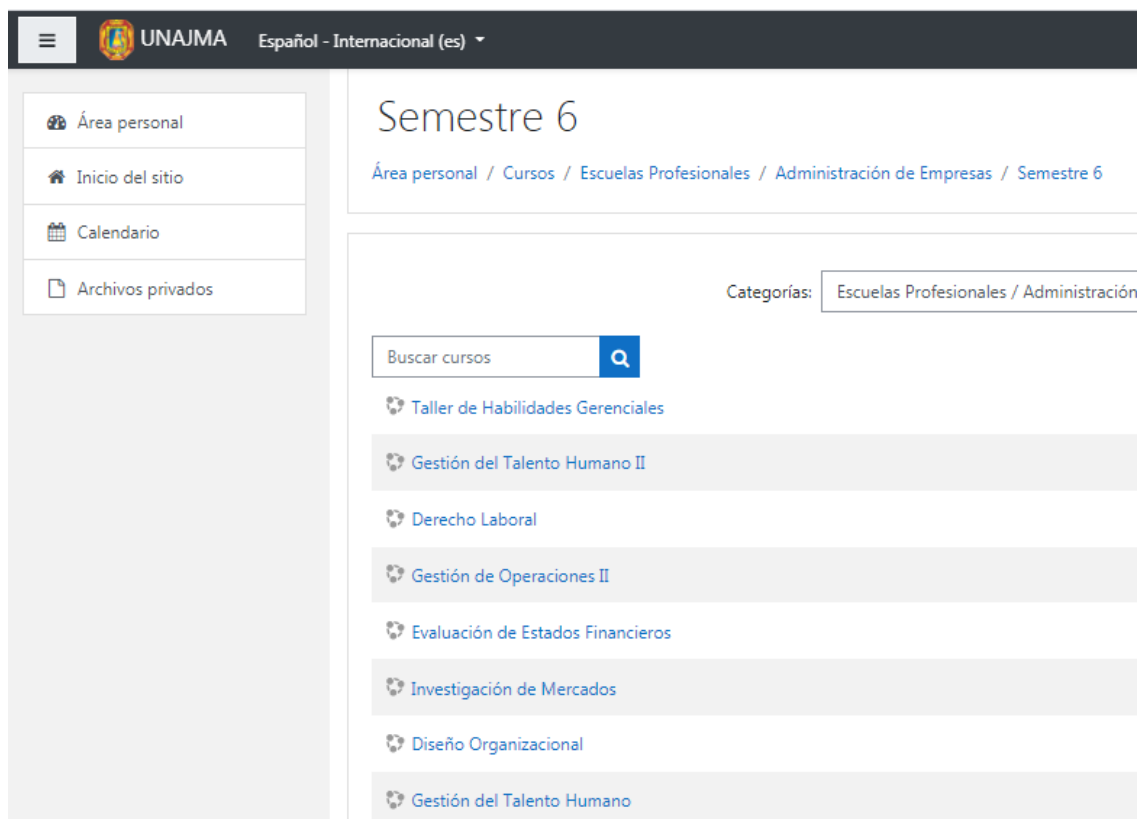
UNAJMA Español - Internacional (es)

Área personal

Inicio del sitio

Calendario

Archivos privados

Semestre 6

Área personal / Cursos / Escuelas Profesionales / Administración de Empresas / Semestre 6

Categorías: Escuelas Profesionales / Administración

Buscar cursos

Taller de Habilidades Gerenciales

Gestión del Talento Humano II

Derecho Laboral

Gestión de Operaciones II

Evaluación de Estados Financieros

Investigación de Mercados

Diseño Organizacional

Gestión del Talento Humano